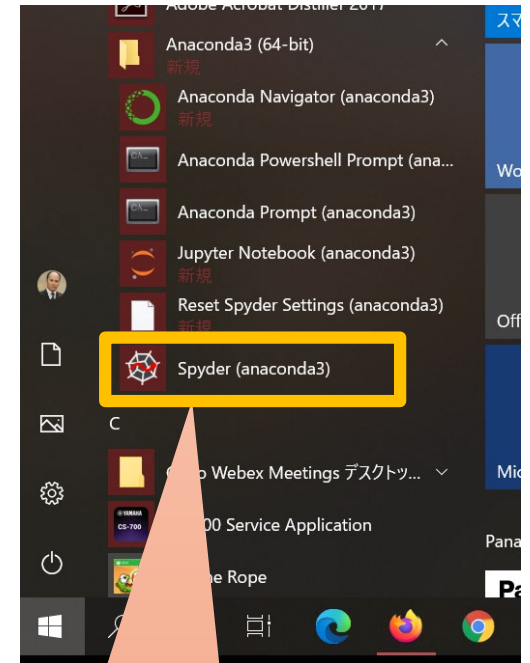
Adobe Acrobat Distiller 2017
Anaconda3 (64-bit)
新規
Anaconda Navigator (anaconda3)
新規
Anaconda Powershell Prompt (ana...
Anaconda Prompt (anaconda3)
Jupyter Notebook (anaconda3)
新規
Reset Spyder Settings (anaconda3)
新規
Spyder (anaconda3)
C
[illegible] Webex Meetings デスクトッ...
CS-700
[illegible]00 Service Application
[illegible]e Rope
スマ
Wo
Off
Mic
Pana
Pa